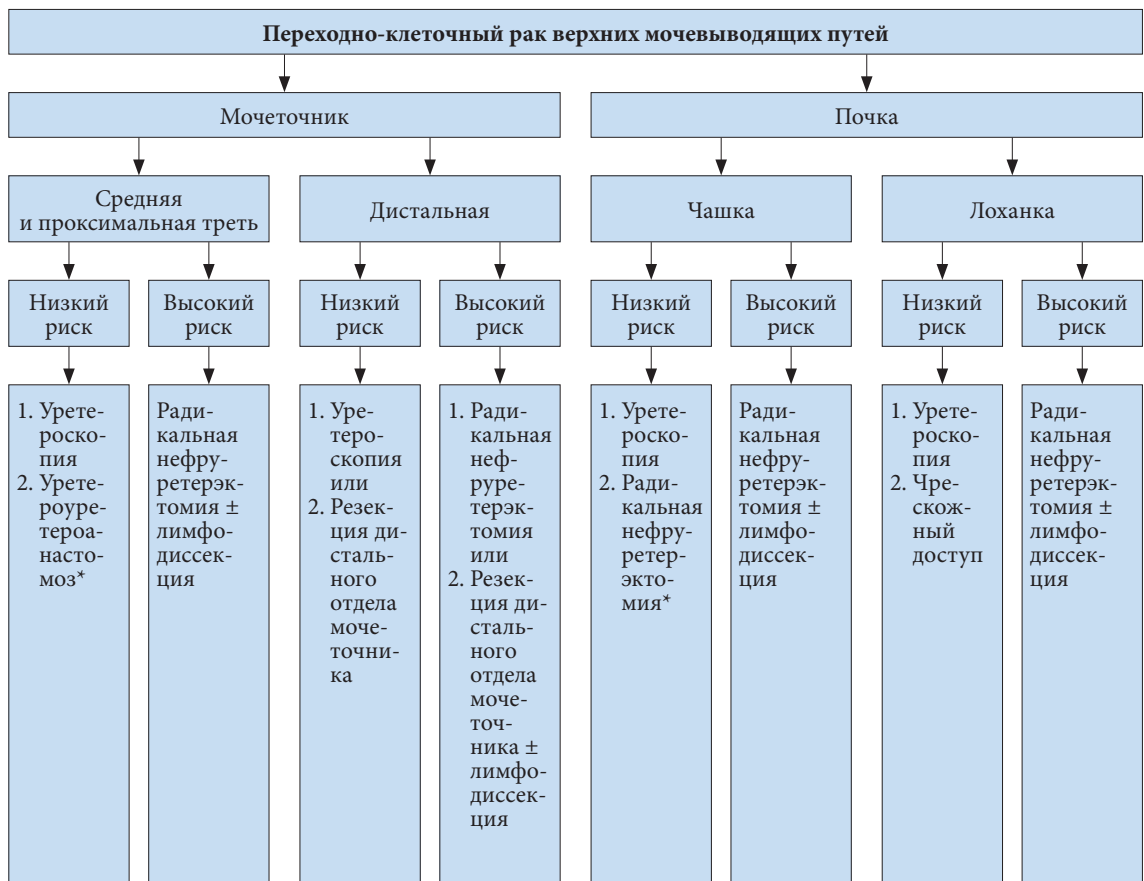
Переходно-клеточный рак верхних мочевыводящих путей

Мочеточник

Почка

Средняя и проксимальная треть

Дистальная

Чашка

Лоханка

Низкий риск

Высокий риск

Низкий риск

Высокий риск

Низкий риск

Высокий риск

Низкий риск

Высокий риск

1. Уретероскопия
2. Уретероуретероанастомоз*

Радикальная нефруретерэктомия ± лимфодиссекция

1. Уретероскопия или
2. Резекция дистального отдела мочеточника

1. Радикальная нефруретерэктомия или
2. Резекция дистального отдела мочеточника ± лимфодиссекция

1. Уретероскопия
2. Радикальная нефруретерэктомия*

Радикальная нефруретерэктомия ± лимфодиссекция

1. Уретероскопия
2. Чрескожный доступ

Радикальная нефруретерэктомия ± лимфодиссекция